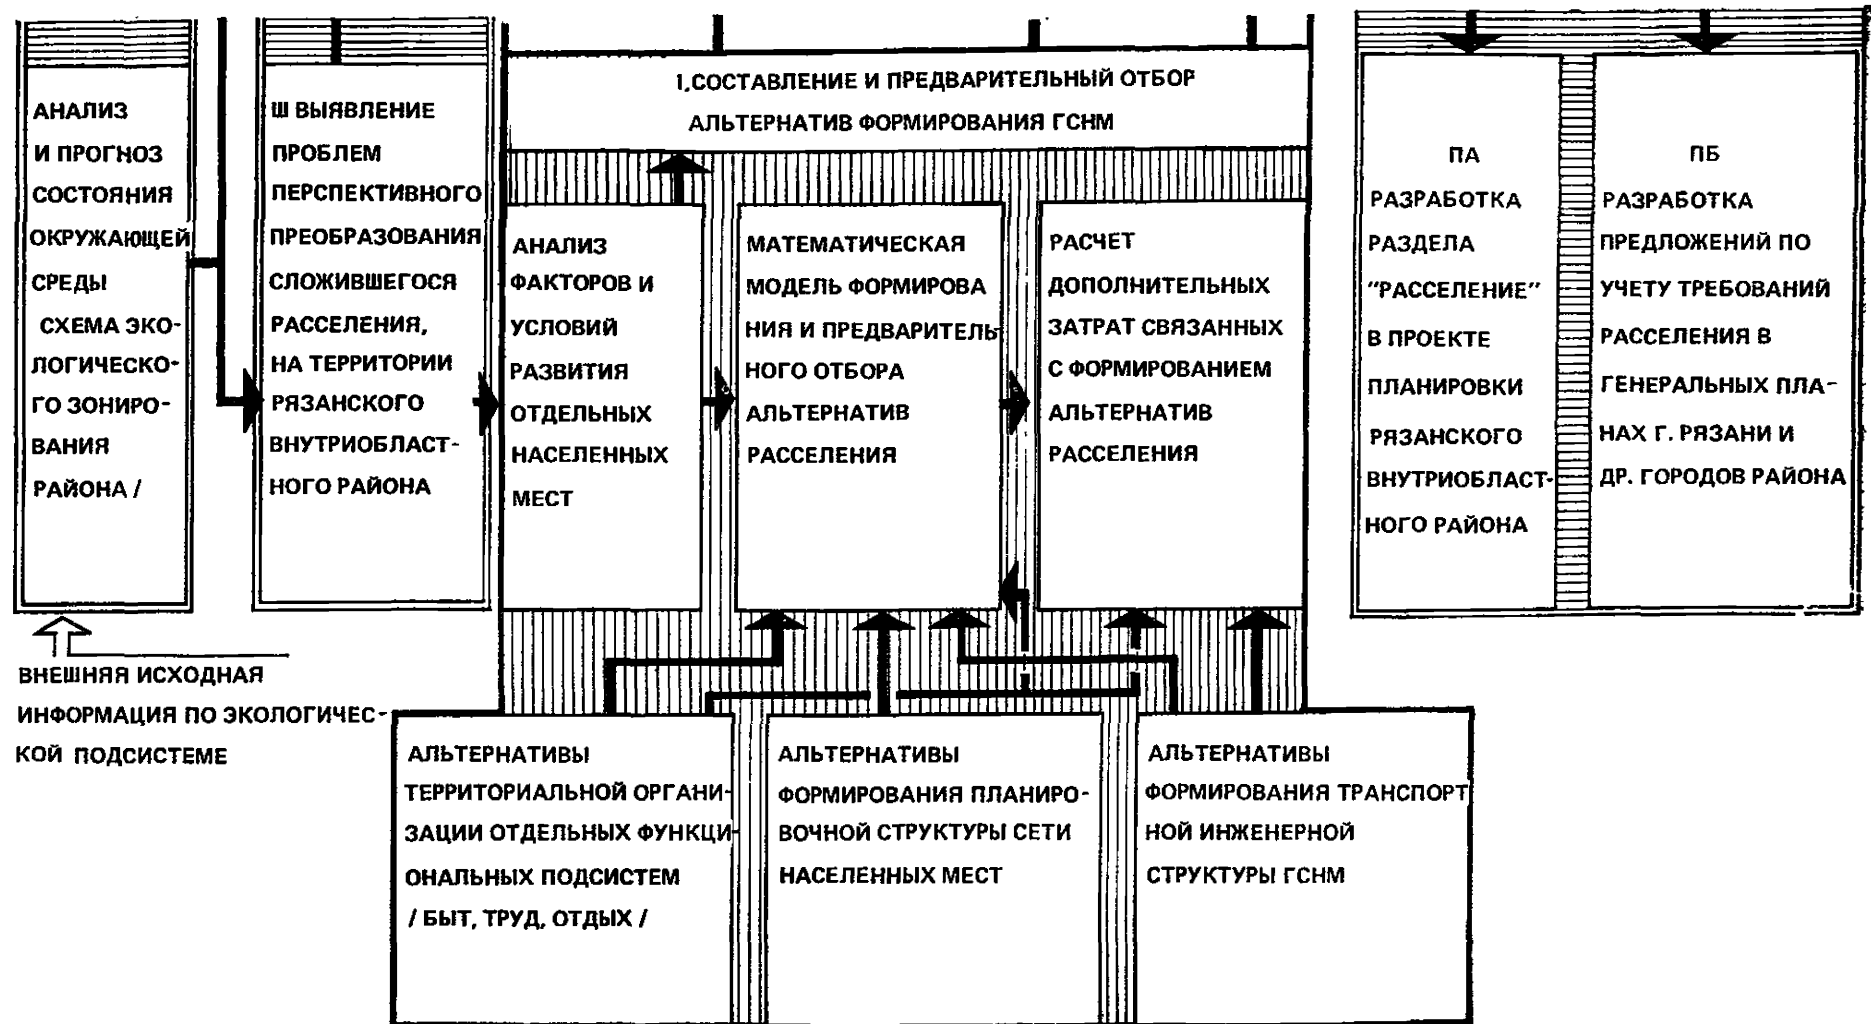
АНАЛИЗ И ПРОГНОЗ СОСТОЯНИЯ ОКРУЖАЮЩЕЙ СРЕДЫ СХЕМА ЭКОЛОГИЧЕСКОГО ЗОНИРОВАНИЯ РАЙОНА /

Ш ВЫЯВЛЕНИЕ ПРОБЛЕМ ПЕРСПЕКТИВНОГО ПРЕОБРАЗОВАНИЯ СЛОЖИВШЕГОСЯ РАССЕЛЕНИЯ, НА ТЕРРИТОРИИ РЯЗАНСКОГО ВНУТРИОБЛАСТНОГО РАЙОНА

I.СОСТАВЛЕНИЕ И ПРЕДВАРИТЕЛЬНЫЙ ОТБОР АЛЬТЕРНАТИВ ФОРМИРОВАНИЯ ГСНМ

АНАЛИЗ ФАКТОРОВ И УСЛОВИЙ РАЗВИТИЯ ОТДЕЛЬНЫХ НАСЕЛЕННЫХ МЕСТ

МАТЕМАТИЧЕСКАЯ МОДЕЛЬ ФОРМИРОВАНИЯ И ПРЕДВАРИТЕЛЬНОГО ОТБОРА АЛЬТЕРНАТИВ РАССЕЛЕНИЯ

РАСЧЕТ ДОПОЛНИТЕЛЬНЫХ ЗАТРАТ СВЯЗАННЫХ С ФОРМИРОВАНИЕМ АЛЬТЕРНАТИВ РАССЕЛЕНИЯ

ПА РАЗРАБОТКА РАЗДЕЛА "РАССЕЛЕНИЕ" В ПРОЕКТЕ ПЛАНИРОВКИ РЯЗАНСКОГО ВНУТРИОБЛАСТНОГО РАЙОНА

ПБ РАЗРАБОТКА ПРЕДЛОЖЕНИЙ ПО УЧЕТУ ТРЕБОВАНИЙ РАССЕЛЕНИЯ В ГЕНЕРАЛЬНЫХ ПЛАНАХ Г. РЯЗАНИ И ДР. ГОРОДОВ РАЙОНА

ВНЕШНЯЯ ИСХОДНАЯ ИНФОРМАЦИЯ ПО ЭКОЛОГИЧЕСКОЙ ПОДСИСТЕМЕ

АЛЬТЕРНАТИВЫ ТЕРРИТОРИАЛЬНОЙ ОРГАНИЗАЦИИ ОТДЕЛЬНЫХ ФУНКЦИОНАЛЬНЫХ ПОДСИСТЕМ / БЫТ, ТРУД, ОТДЫХ /

АЛЬТЕРНАТИВЫ ФОРМИРОВАНИЯ ПЛАНИРОВОЧНОЙ СТРУКТУРЫ СЕТИ НАСЕЛЕННЫХ МЕСТ

АЛЬТЕРНАТИВЫ ФОРМИРОВАНИЯ ТРАНСПОРТНОЙ ИНЖЕНЕРНОЙ СТРУКТУРЫ ГСНМ